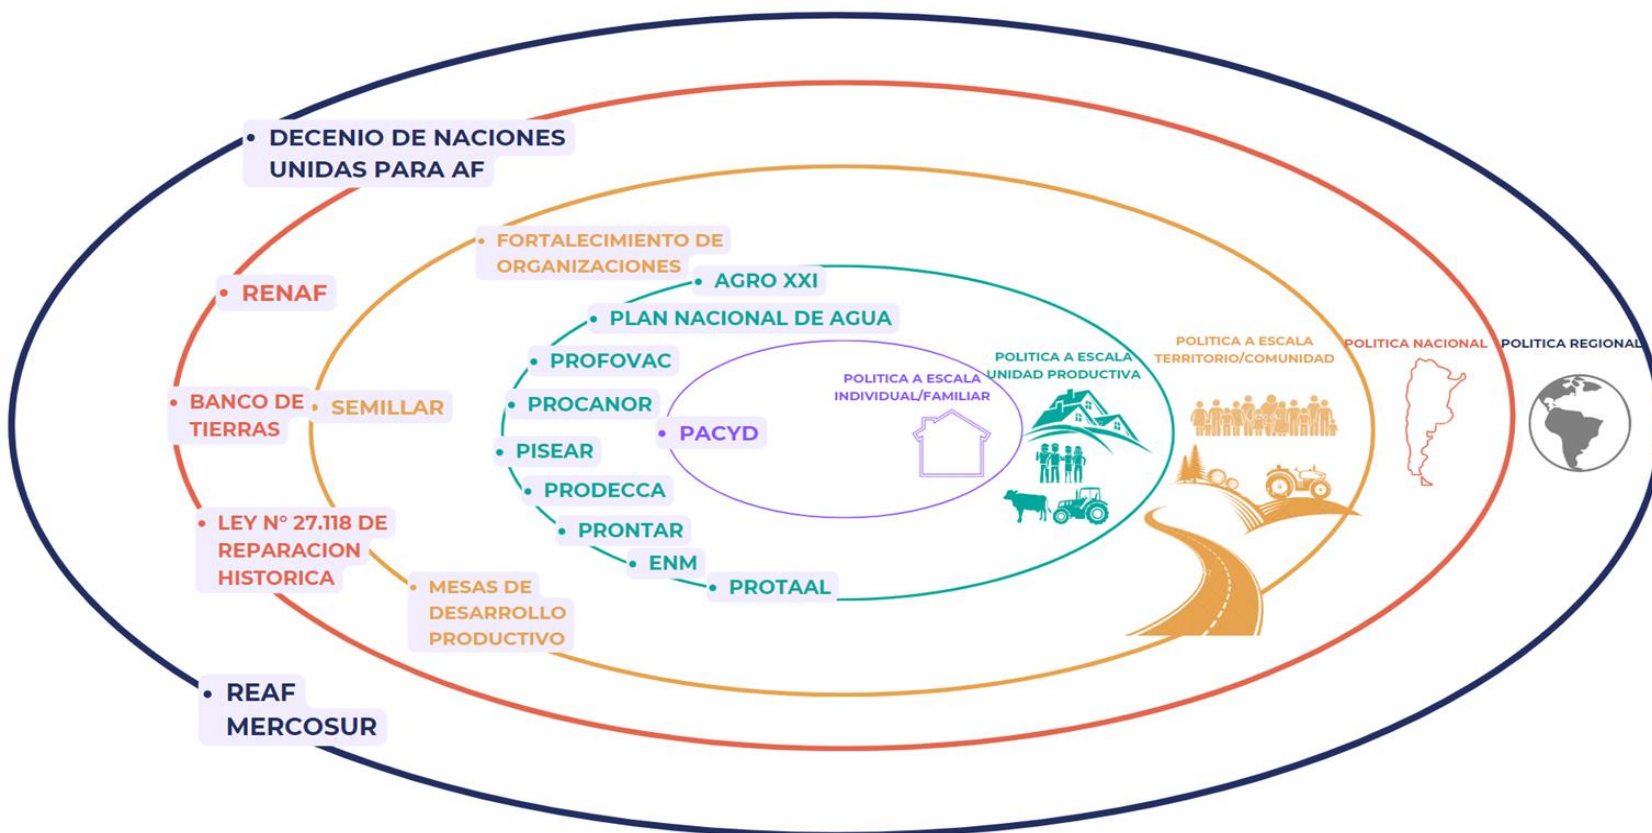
• DECENIO DE NACIONES UNIDAS PARA AF

• FORTALECIMIENTO DE ORGANIZACIONES

• AGRO XXI

• RENAF

• PLAN NACIONAL DE AGUA

• PROFOVAC

• PROCANOR

• BANCO DE TIERRAS

• SEMILLAR

• PACYD

• PISEAR

• PRODECCA

• LEY N° 27.118 DE REPARACION HISTORICA

• PRONTAR

• ENM

• PROTAAL

• MESAS DE DESARROLLO PRODUCTIVO

• REAF MERCOSUR

POLITICA A ESCALA INDIVIDUAL/FAMILIAR

POLITICA A ESCALA UNIDAD PRODUCTIVA

POLITICA A ESCALA TERRITORIO/COMUNIDAD

POLITICA NACIONAL

POLITICA REGIONAL